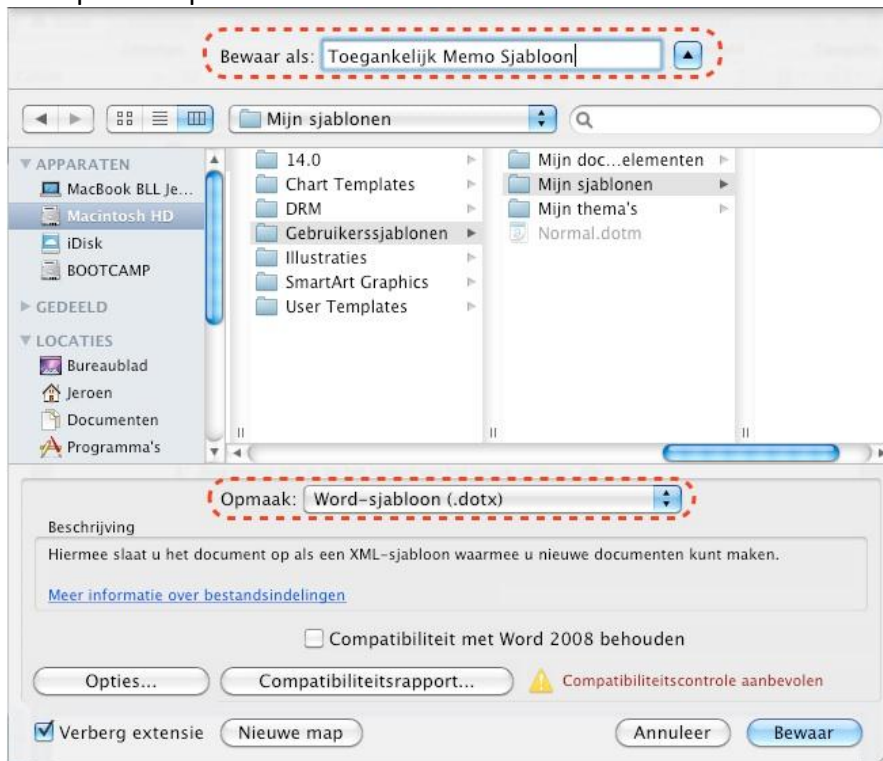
Bewaar als: Toegankelijk Memo Sjabloon

Mijn sjablonen

APPARATEN
MacBook BLL Je...
Macintosh HD
iDisk
BOOTCAMP

GEDEELD

LOCATIES
Bureaublad
Jeroen
Documenten
Programma's

14.0
Chart Templates
DRM
Gebruikerssjablonen
Illustraties
SmartArt Graphics
User Templates

Mijn doc...elementen
Mijn sjablonen
Mijn thema's
Normal.dotm

Opmaak: Word-sjabloon (.dotx)

Beschrijving

Hiermee slaat u het document op als een XML-sjabloon waarmee u nieuwe documenten kunt maken.

Meer informatie over bestandsindelingen

Compatibiliteit met Word 2008 behouden

Opties...
Compatibiliteitsrapport...
Compatibiliteitscontrole aanbevolen

Verberg extensie
Nieuwe map
Annuleer
Bewaar